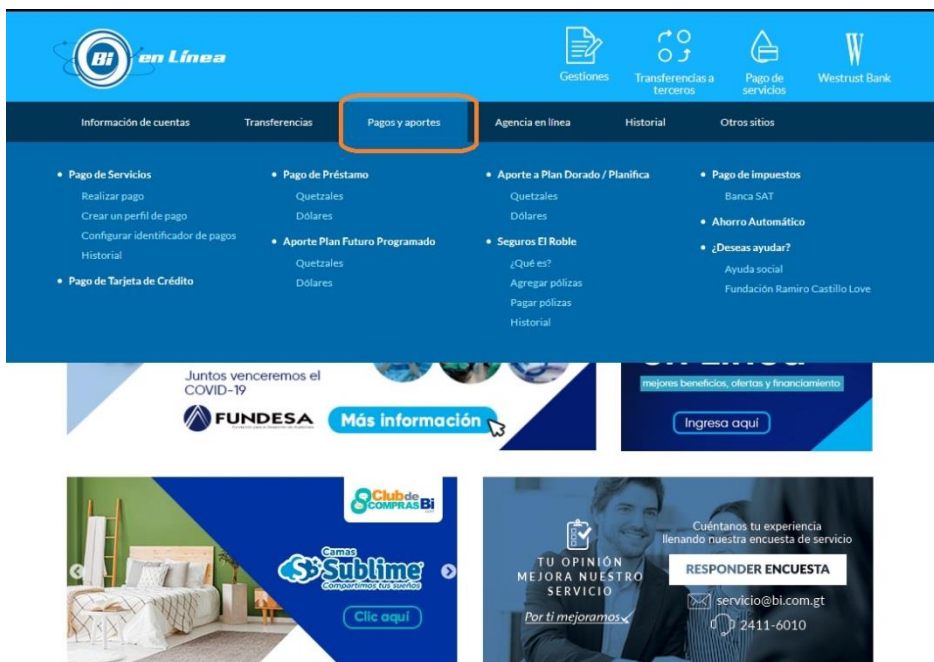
Bi en Línea

Gestiones

Transferencias a terceros

Pago de servicios

Westrust Bank

Información de cuentas

Transferencias

Pagos y aportes

Agencia en línea

Historial

Otros sitios

• Pago de Servicios
Realizar pago
Crear un perfil de pago
Configurar identificador de pagos
Historial

• Pago de Tarjeta de Crédito

• Pago de Préstamo
Quetzales
Dólares

• Aporte Plan Futuro Programado
Quetzales
Dólares

• Aporte a Plan Dorado / Planifica
Quetzales
Dólares

• Seguros El Roble
¿Qué es?
Agregar pólizas
Pagar pólizas
Historial

• Pago de impuestos
Banca SAT

• Ahorro Automático

• ¿Deseas ayudar?
Ayuda social
Fundación Ramiro Castillo Love

Juntos venceremos el COVID-19

FUNDESA

Más información

mejores beneficios, ofertas y financiamiento

Ingresa aquí

Club de COMPRAS Bi

Camas Sublime
Compartimos tus sueños

Clic aquí

TU OPINIÓN MEJORA NUESTRO SERVICIO

Por ti mejoramos

Cuéntanos tu experiencia llenando nuestra encuesta de servicio

RESPONDER ENCUESTA

servicio@bi.com.gt

2411-6010